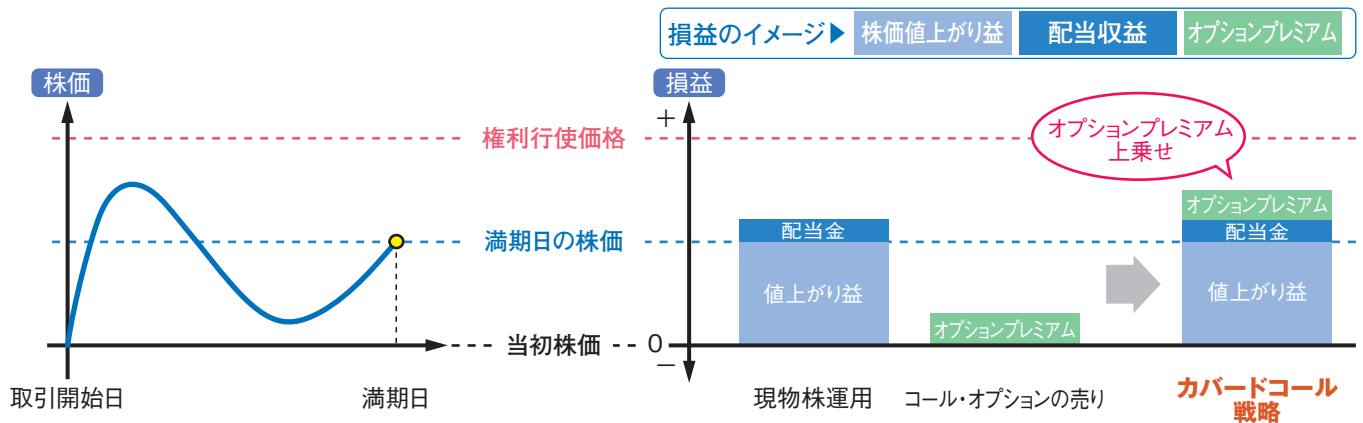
損益のイメージ▶ 株価値上がり益 配当収益 オプションプレミアム

株価

損益

+

権利行使価格

オプションプレミアム 上乗せ

オプションプレミアム

配当金

配当金

満期日の株価

値上がり益

値上がり益

オプションプレミアム

当初株価 0

−

取引開始日

満期日

現物株運用

コール・オプションの売り

カバードコール 戦略